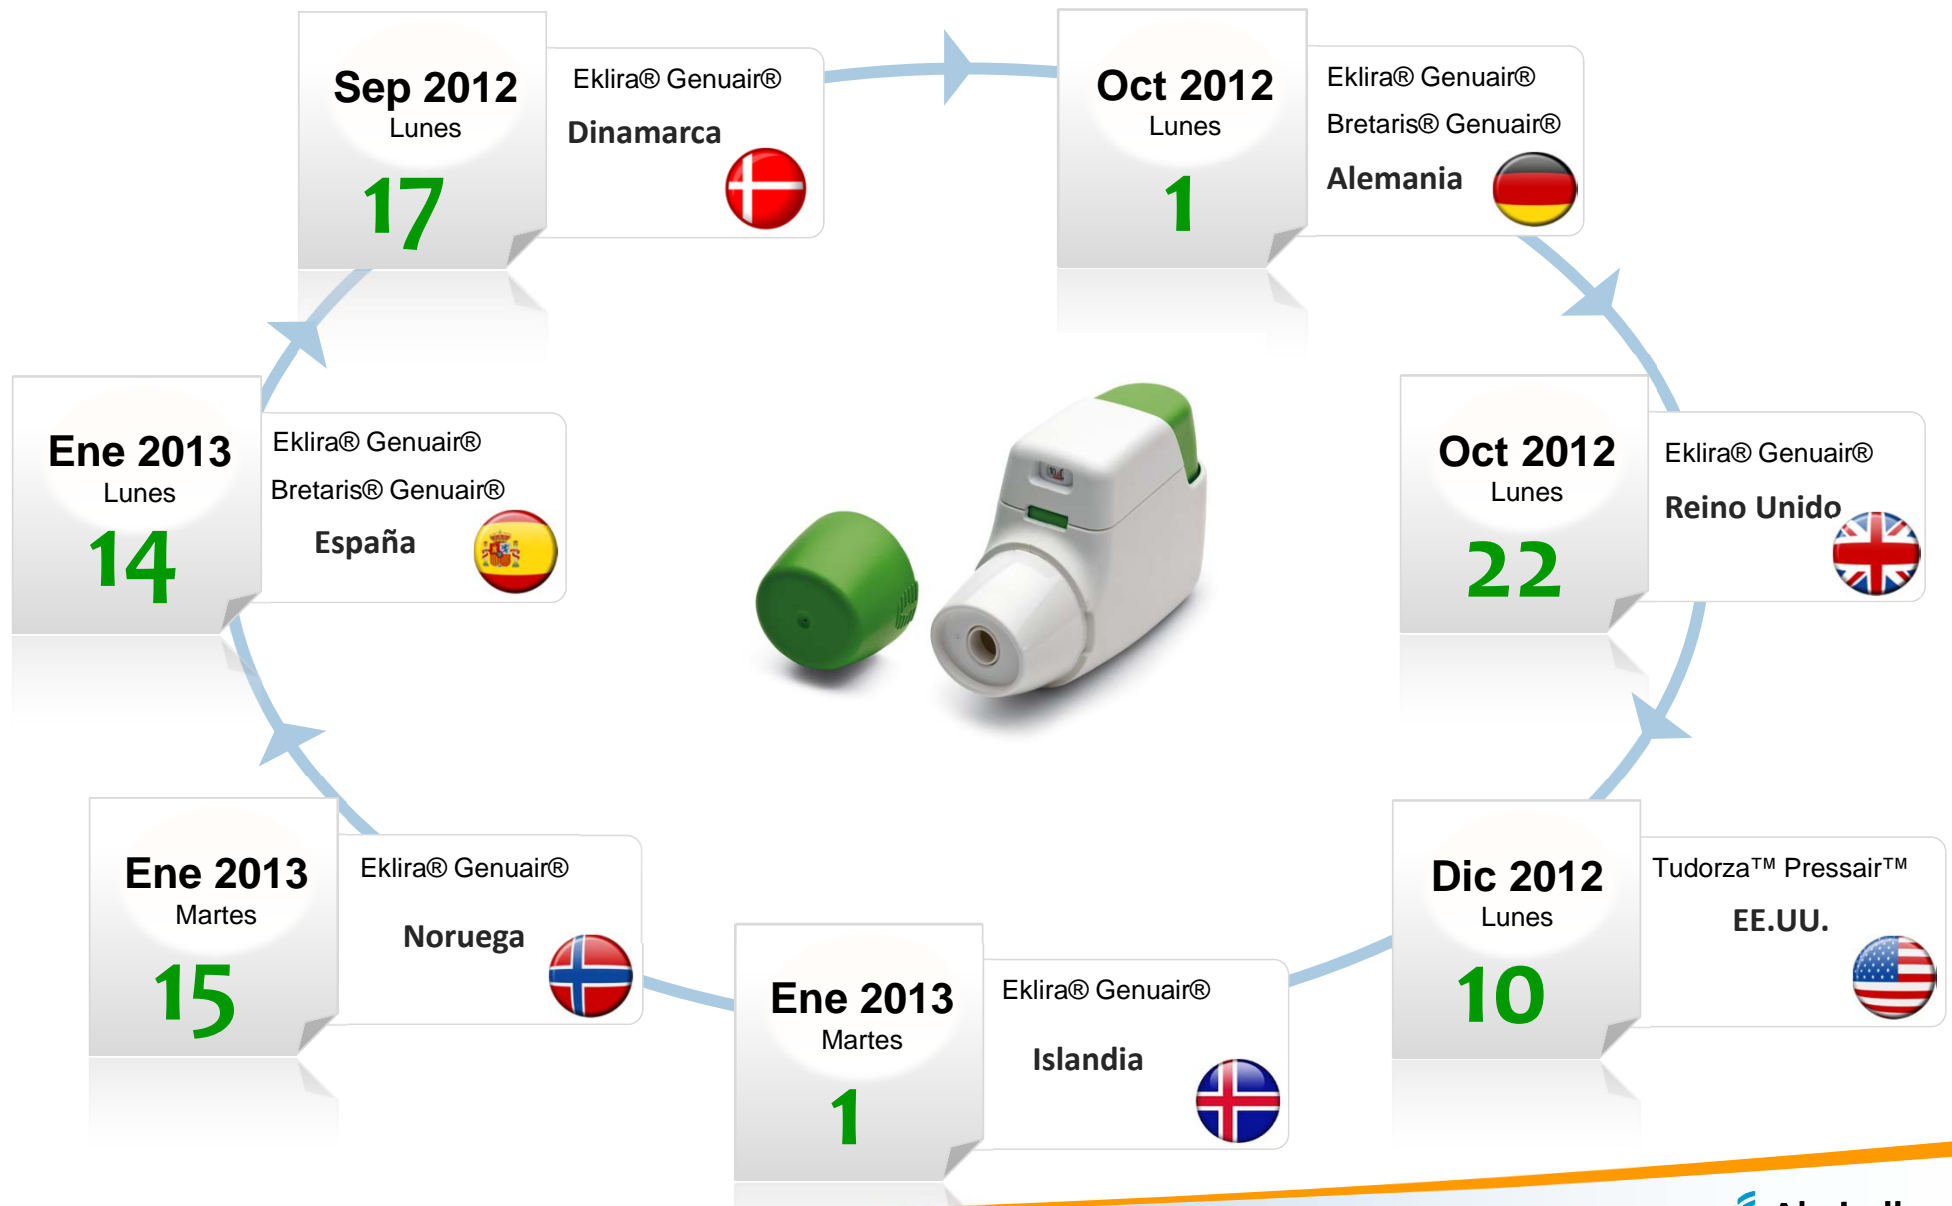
Sep 2012
Lunes
17

Eklira® Genuair®
Dinamarca

Oct 2012
Lunes
1

Eklira® Genuair®
Bretaris® Genuair®
Alemania

Oct 2012
Lunes
22

Eklira® Genuair®
Reino Unido

Dic 2012
Lunes
10

Tudorza™ Pressair™
EE.UU.

Ene 2013
Martes
1

Eklira® Genuair®
Islandia

Ene 2013
Martes
15

Eklira® Genuair®
Noruega

Ene 2013
Lunes
14

Eklira® Genuair®
Bretaris® Genuair®
España

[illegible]